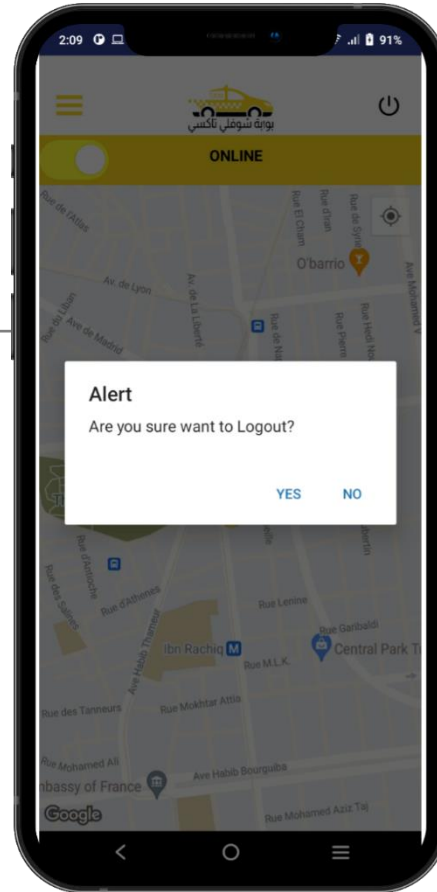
2:09

91%

بوابة شوفلي تاكسي

ONLINE

Rue de l'Atlas
Rue El Cham
Rue d'Iran
Rue de Syrie
Ave Mohamed V
O'barrio
Av. de Lyon
Rue du Liban
Av. de Madrid
Av. de La Liberté
Rue Hedi Nouira
Rue Pierre

Alert
Are you sure want to Logout?

YES NO

Rue d'Antioche
Rue des Salines
Rue d'Athènes
Ave Habib Thameur
Rue Lenine
Rue Garibaldi
Ibn Rachiq
Central Park T
Rue M.L.K.
Rue Mokhtar Attia
Rue des Tanneurs
Rue Mohamed Ali
mbassy of France
Ave Habib Bourguiba
Rue Mohamed Aziz Taj
Google